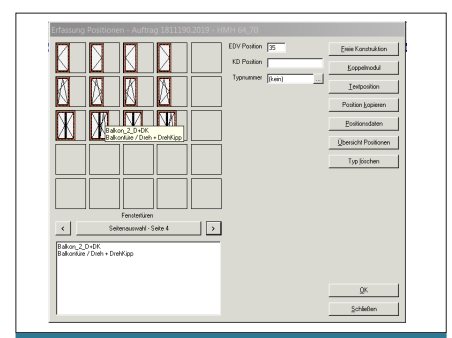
Erfassung Positionen - Auftrag 1811190.2019 - HMH 64_70

EDV Position 35

KD Position

Typnummer (kein) ...

Freie Konstruktion

Koppelmodul

Textposition

Position kopieren

Positionsdaten

Übersicht Positionen

Typ löschen

Balkon_2_D+DK
Balkontüre / Dreh + DrehKipp

Fenstertüren

<

Seitenauswahl - Seite 4

>

Balkon_2_D+DK
Balkontüre / Dreh + DrehKipp

OK

Schließen